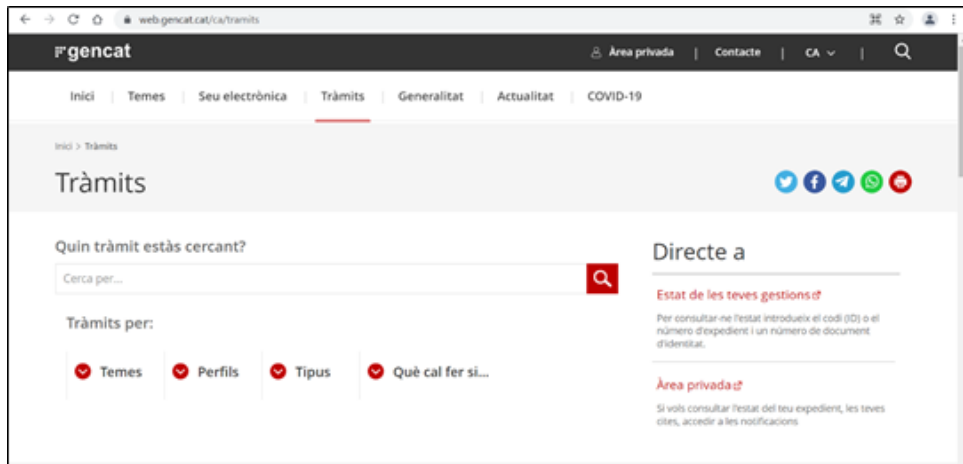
web.gencat.cat/ca/tramits

gencat

Àrea privada | Contacte | CA

Inici | Temes | Seu electrònica | Tràmits | Generalitat | Actualitat | COVID-19

Inici > Tràmits

Tràmits

Quin tràmit estàs cercant?

Cerca per...

Tràmits per:

Temes

Perfils

Tipus

Què cal fer si...

Directe a

Estat de les teves gestions

Per consultar-ne l'estat introdueix el codi (ID) o el número d'expedient i un número de document d'identitat.

Àrea privada

Si vols consultar l'estat del teu expedient, les teves cites, accedir a les notificacions